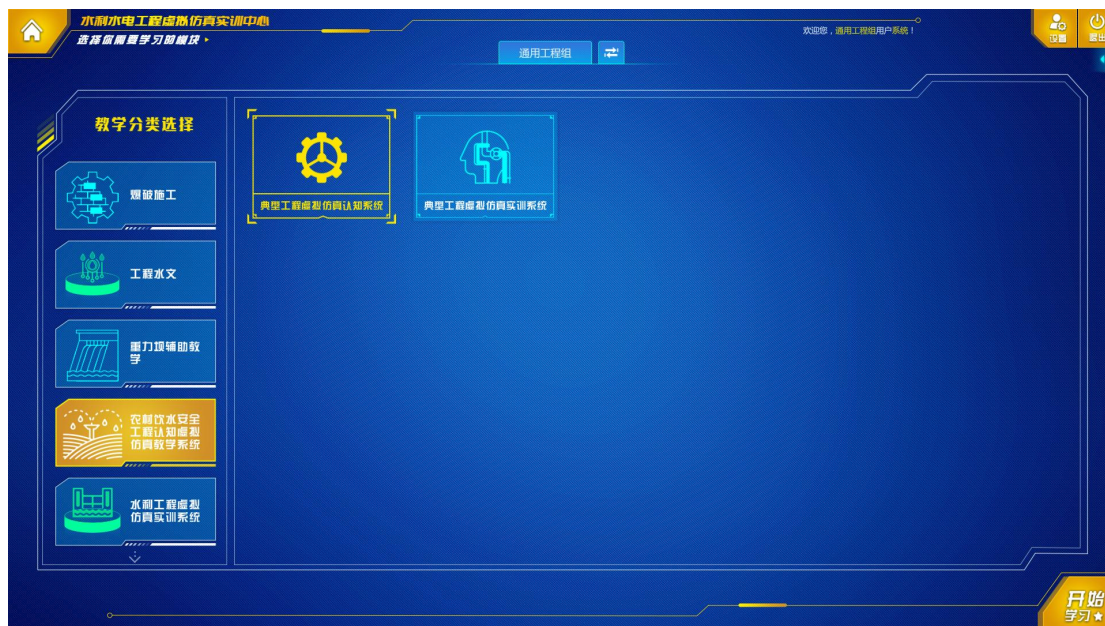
水利水电工程虚拟仿真实训中心
选择你需要学习的模块 ▸

通用工程组

欢迎您，通用工程组用户系统！

设置
退出

教学分类选择

爆破施工

工程水文

重力坝辅助教学

农村饮水安全工程认知虚拟仿真教学系统

水利工程虚拟仿真实训系统

典型工程虚拟仿真认知系统

典型工程虚拟仿真实训系统

开始学习